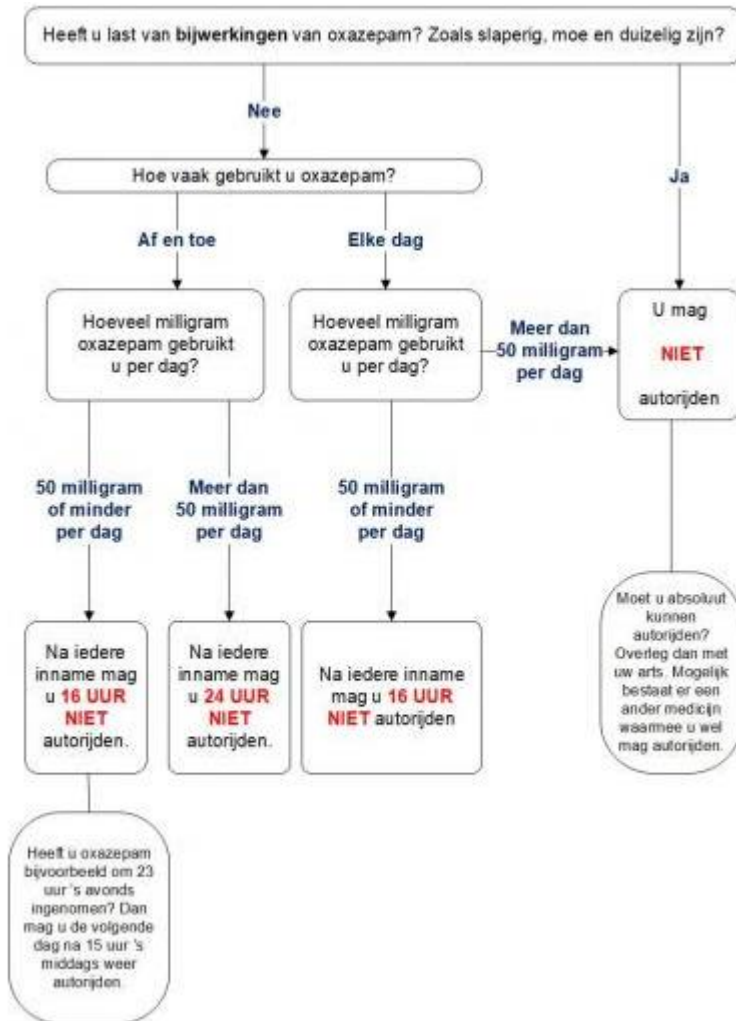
Heeft u last van bijwerkingen van oxazepam? Zoals slaperig, moe en duizelig zijn?

Nee

Ja

Hoe vaak gebruikt u oxazepam?

Af en toe

Elke dag

Hoeveel milligram oxazepam gebruikt u per dag?

Hoeveel milligram oxazepam gebruikt u per dag?

Meer dan 50 milligram per dag

U mag NIET autorijden

50 milligram of minder per dag

Meer dan 50 milligram per dag

50 milligram of minder per dag

Moet u absoluut kunnen autorijden? Overleg dan met uw arts. Mogelijk bestaat er een ander medicijn waarmee u wel mag autorijden.

Na iedere inname mag u 16 UUR NIET autorijden.

Na iedere inname mag u 24 UUR NIET autorijden.

Na iedere inname mag u 16 UUR NIET autorijden

Heeft u oxazepam bijvoorbeeld om 23 uur 's avonds ingenomen? Dan mag u de volgende dag na 15 uur 's middags weer autorijden.